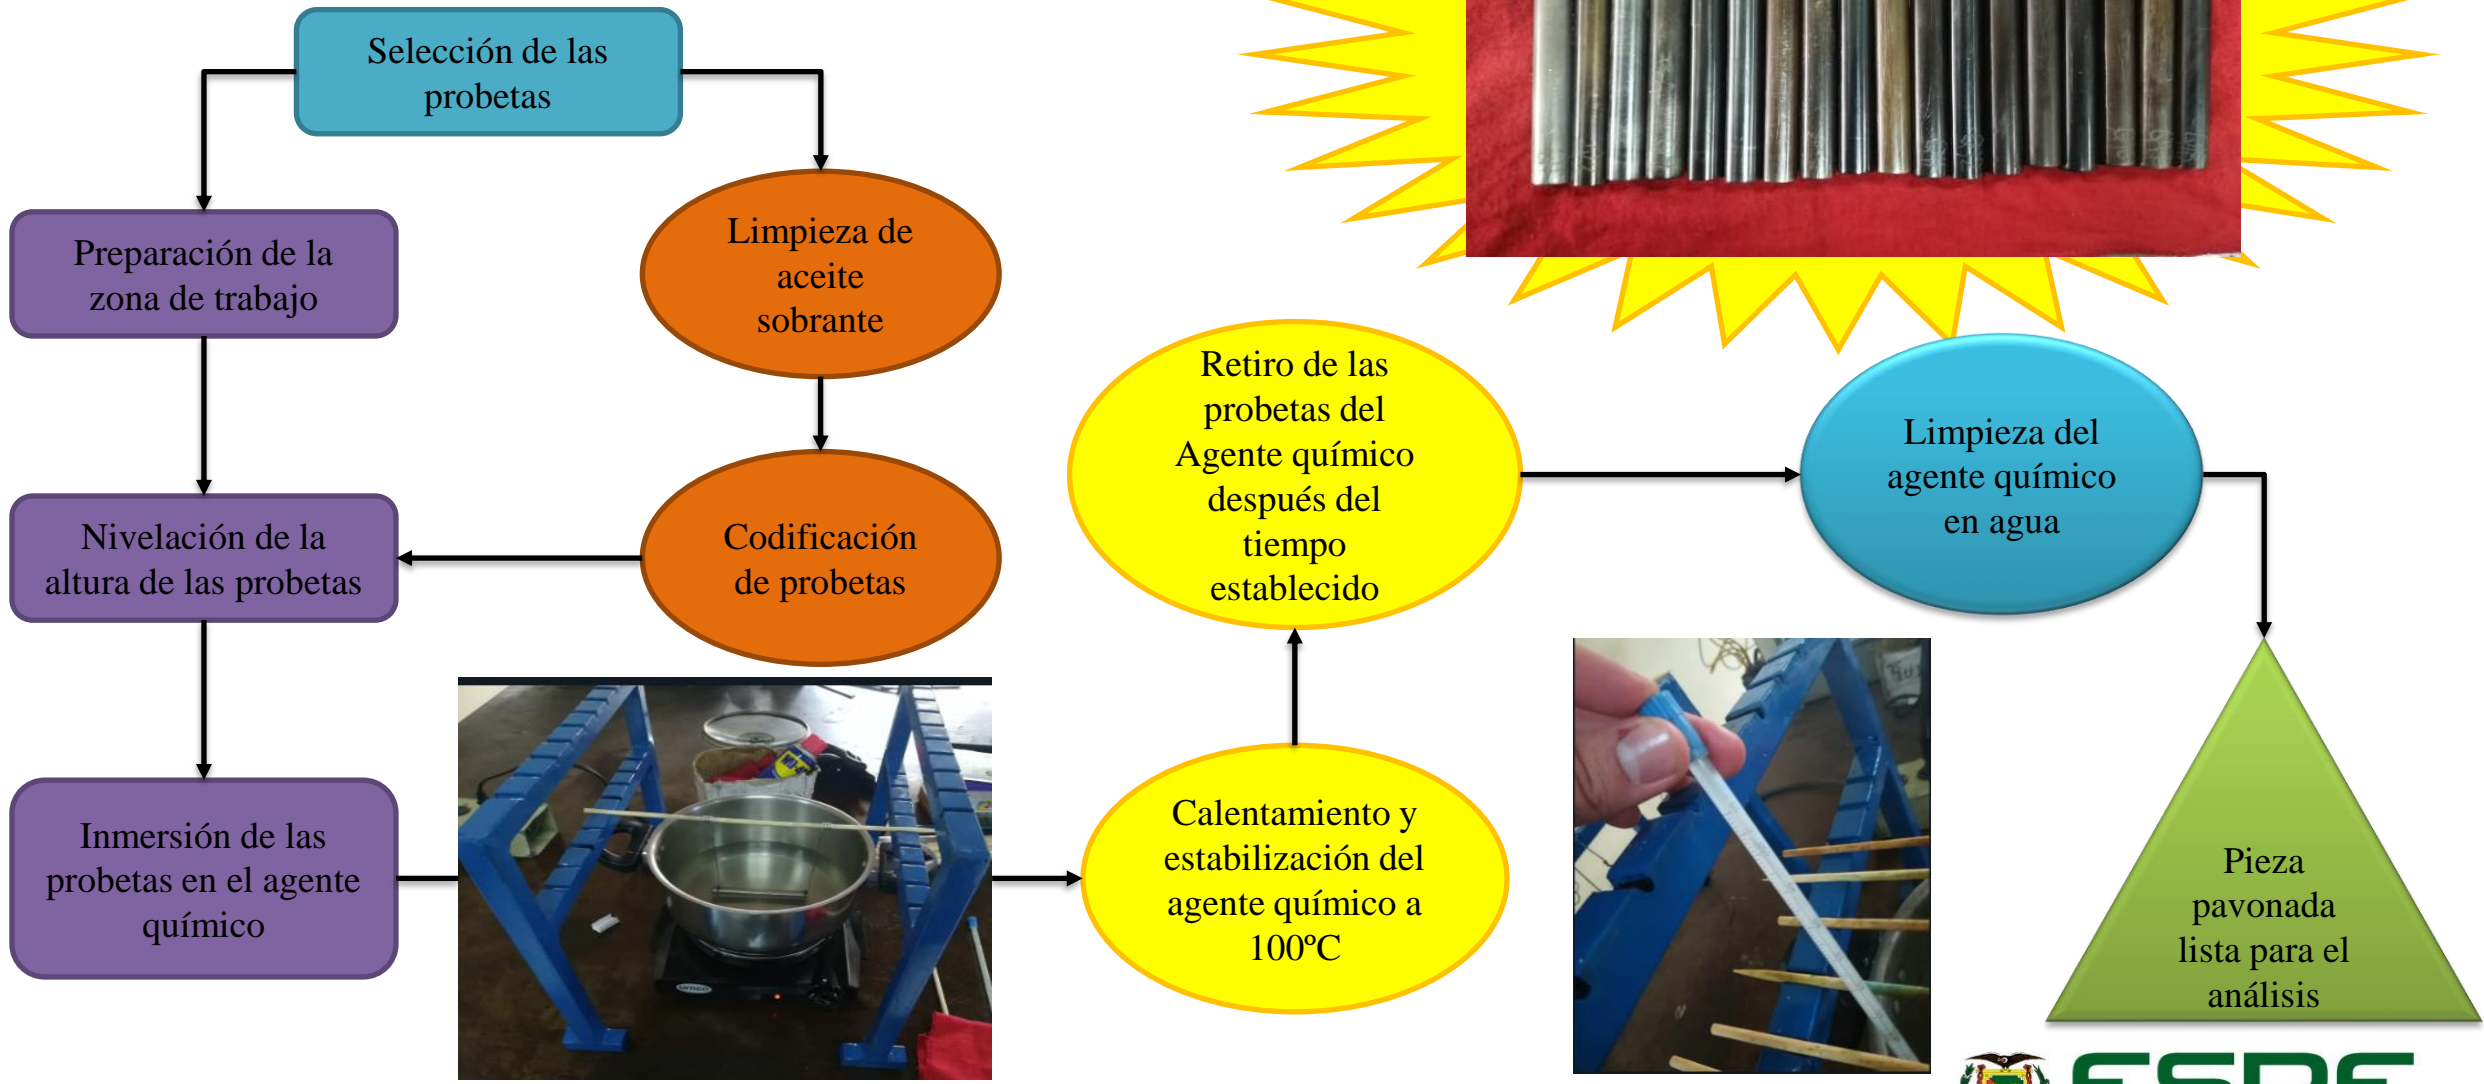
Selección de las probetas

Preparación de la zona de trabajo

Limpieza de aceite sobrante

Nivelación de la altura de las probetas

Codificación de probetas

Inmersión de las probetas en el agente químico

Calentamiento y estabilización del agente químico a 100ºC

Retiro de las probetas del Agente químico después del tiempo establecido

Limpieza del agente químico en agua

Pieza pavonada lista para el análisis

ESPE